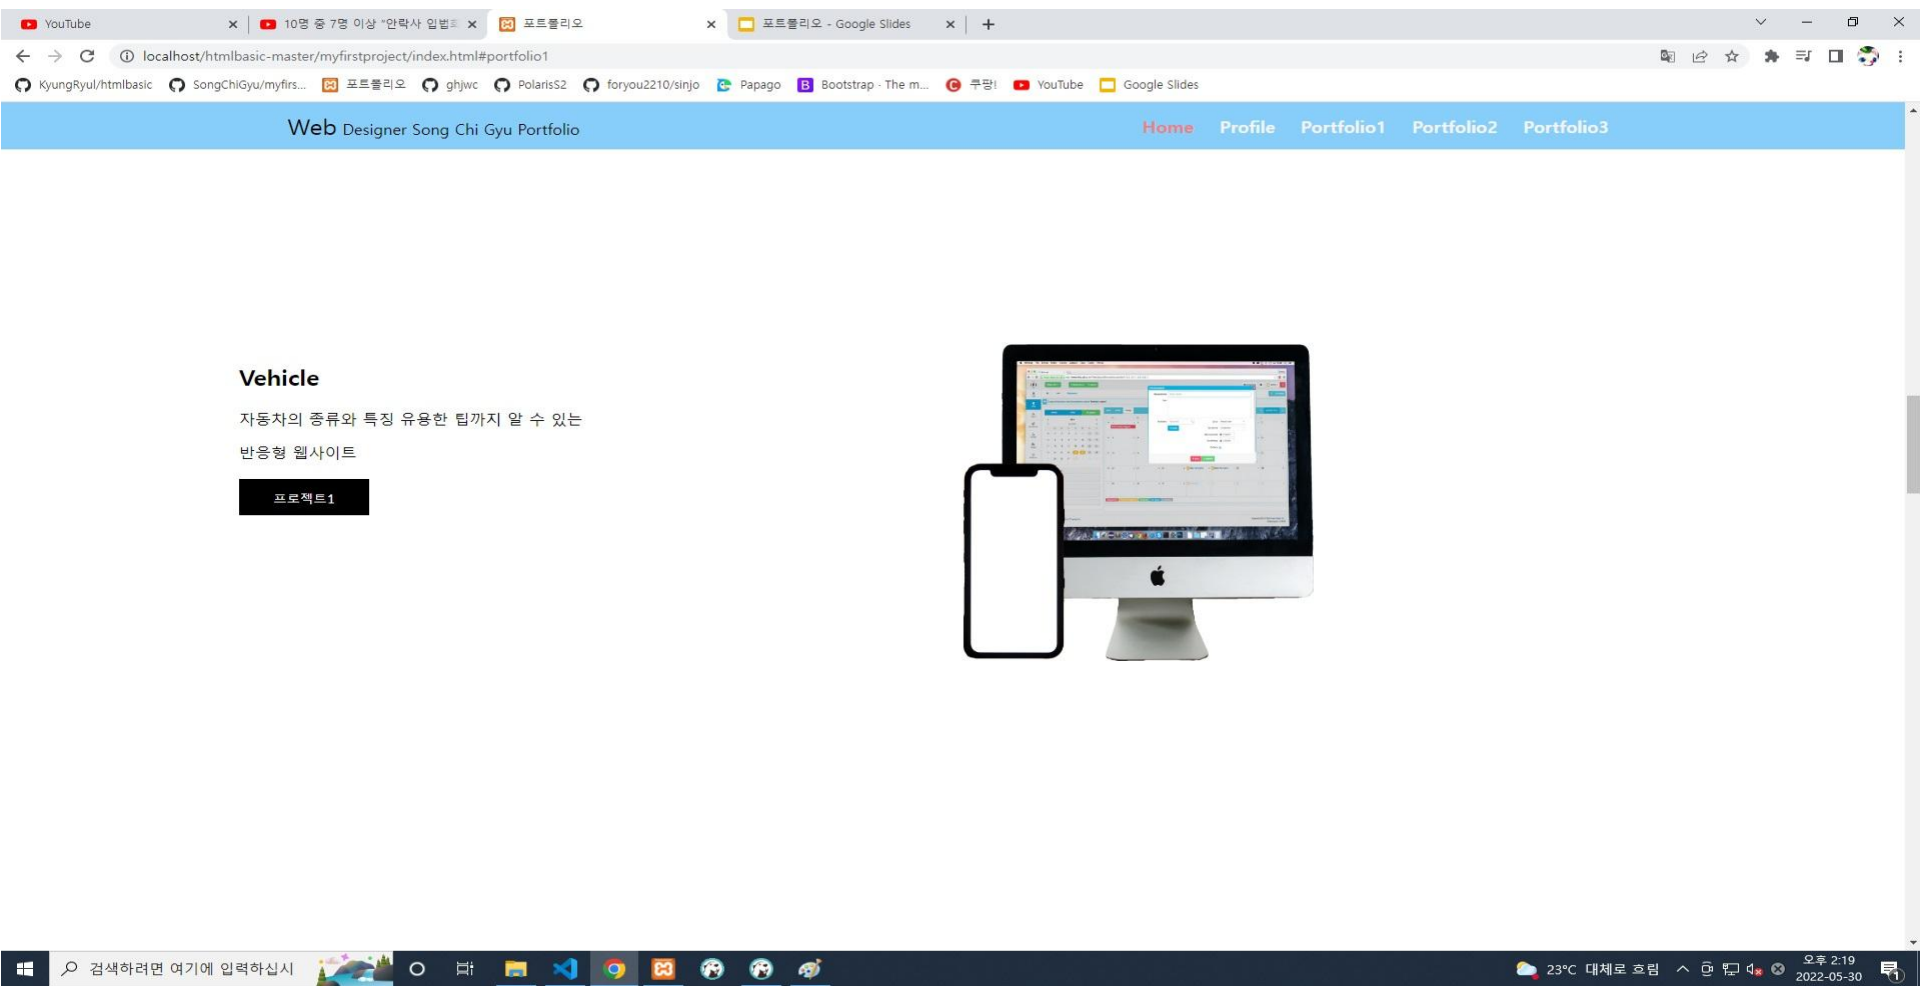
YouTube
10명 중 7명 이상 "안락사 입법
포트폴리오
포트폴리오 - Google Slides
localhost/htmlbasic-master/myfirstproject/index.html#portfolio1
KyungRyul/htmlbasic SongChiGyu/myfirs... 포트폴리오 ghjwc PolarisS2 foryou2210/sinjo Papago Bootstrap · The m... 쿠팡! YouTube Google Slides

Web Designer Song Chi Gyu Portfolio
Home Profile Portfolio1 Portfolio2 Portfolio3

Vehicle

자동차의 종류와 특징 유용한 팁까지 알 수 있는

반응형 웹사이트

프로젝트1

검색하려면 여기에 입력하십시오
23°C 대체로 흐림
오후 2:19
2022-05-30